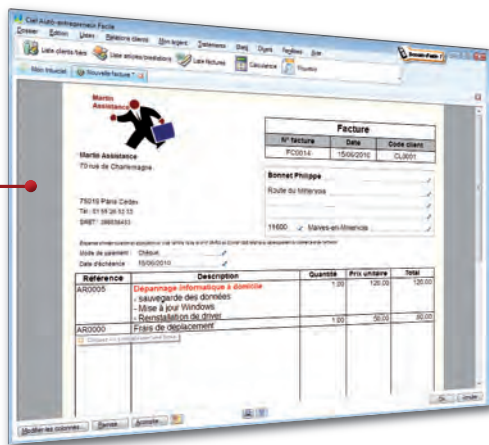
Ciel Auto-entrepreneur Facile

Dossier Edition Listes Relations clients Mon argent Traitements Etats Objets Fenêtres Aide

Liste clients-tiers Liste articles/prestations Liste factures Calculatrice Trouver

Mon bureau Nouvelle facture

Martin Assistance

Martin Assistance

70 rue de Charlemagne

75010 Paris Cedex

Tél : 01 56 26 52 13

SIRET : 286856453

| Facture | | |
|---|---|---|
| N° facture | Date | Code client |
| FC0014 | 15/06/2010 | CL0001 |

Bonnet Philippe

Route du Millervois

11600 Malves-en-Minervois

Mode de paiement : Chèque

Date d'échéance : 15/06/2010

| Référence | Description | Quantité | Prix unitaire | Total |
|---|---|---|---|---|
| AR0005 | Dépannage informatique à domicile - sauvegarde des données - Mise à jour Windows - Reinstallation de driver | 1,00 | 120,00 | 120,00 |
| AR0000 | Frais de déplacement | 1,00 | 30,00 | 30,00 |

Modifier les colonnes Remise Acompte

OK Annuler